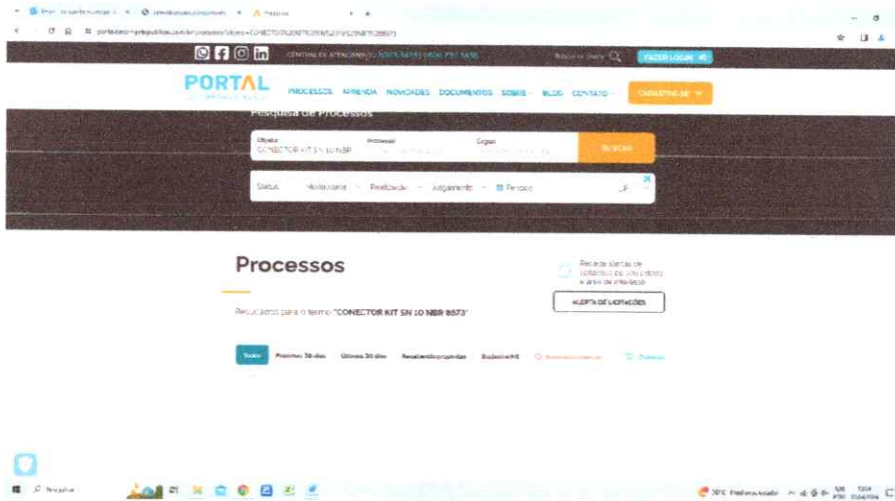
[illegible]

CENTRAL DE ATENDIMENTO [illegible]

Buscar no Site

FAZER LOGIN

PORTAL

PROCESSOS APRENDA NOVIDADES DOCUMENTOS SOBRE BLOG CONTATO

CADASTRE-SE

Pesquisa de Processos

Objeto
CONECTOR KIT SN 10 NBR

Processo

Órgão

BUSCAR

Status Modalidade Realização Julgamento Período UF

Processos

Receba alertas de
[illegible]
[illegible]

ALERTA DE LICITAÇÕES

Resultados para o termo "CONECTOR KIT SN 10 NBR 8573"

Todos Próximos 30 dias Últimos 30 dias Recebendo propostas Suspensos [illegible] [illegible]

Pesquisar